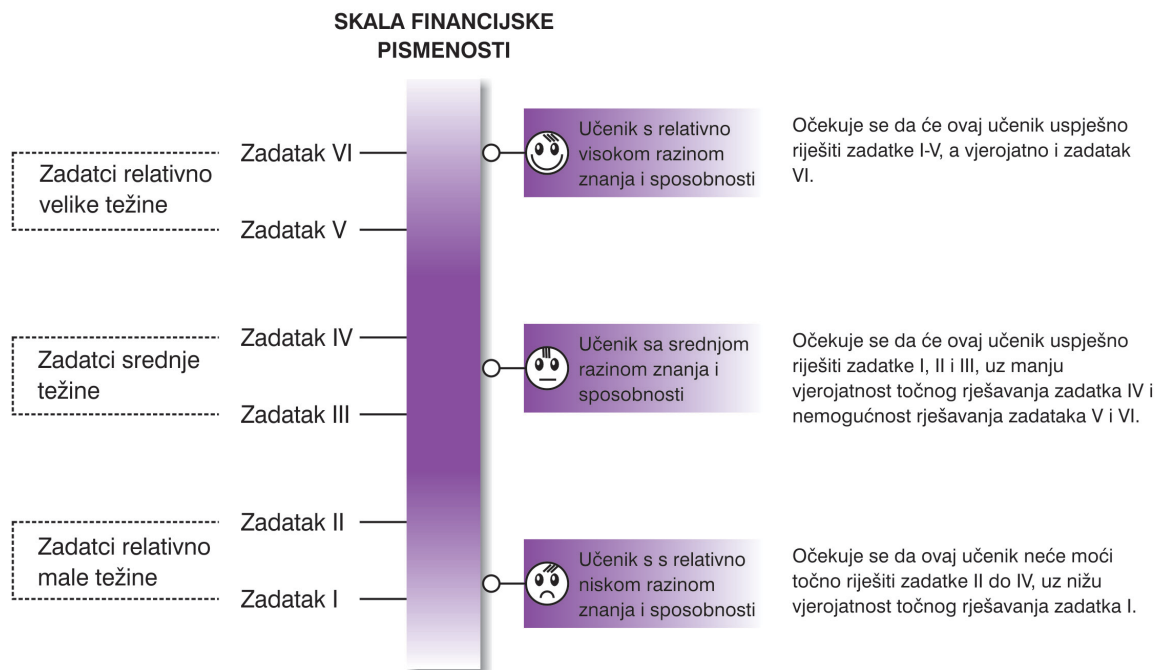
SKALA FINANCIJSKE PISMENOSTI

Zadatci relativno velike težine

Zadatak VI

Zadatak V

Učenik s relativno visokom razinom znanja i sposobnosti

Očekuje se da će ovaj učenik uspješno riješiti zadatke I-V, a vjerojatno i zadatak VI.

Zadatci srednje težine

Zadatak IV

Zadatak III

Učenik sa srednjom razinom znanja i sposobnosti

Očekuje se da će ovaj učenik uspješno riješiti zadatke I, II i III, uz manju vjerojatnost točnog rješavanja zadatka IV i nemogućnost rješavanja zadataka V i VI.

Zadatci relativno male težine

Zadatak II

Zadatak I

Učenik s s relativno niskom razinom znanja i sposobnosti

Očekuje se da ovaj učenik neće moći točno riješiti zadatke II do IV, uz nižu vjerojatnost točnog rješavanja zadatka I.